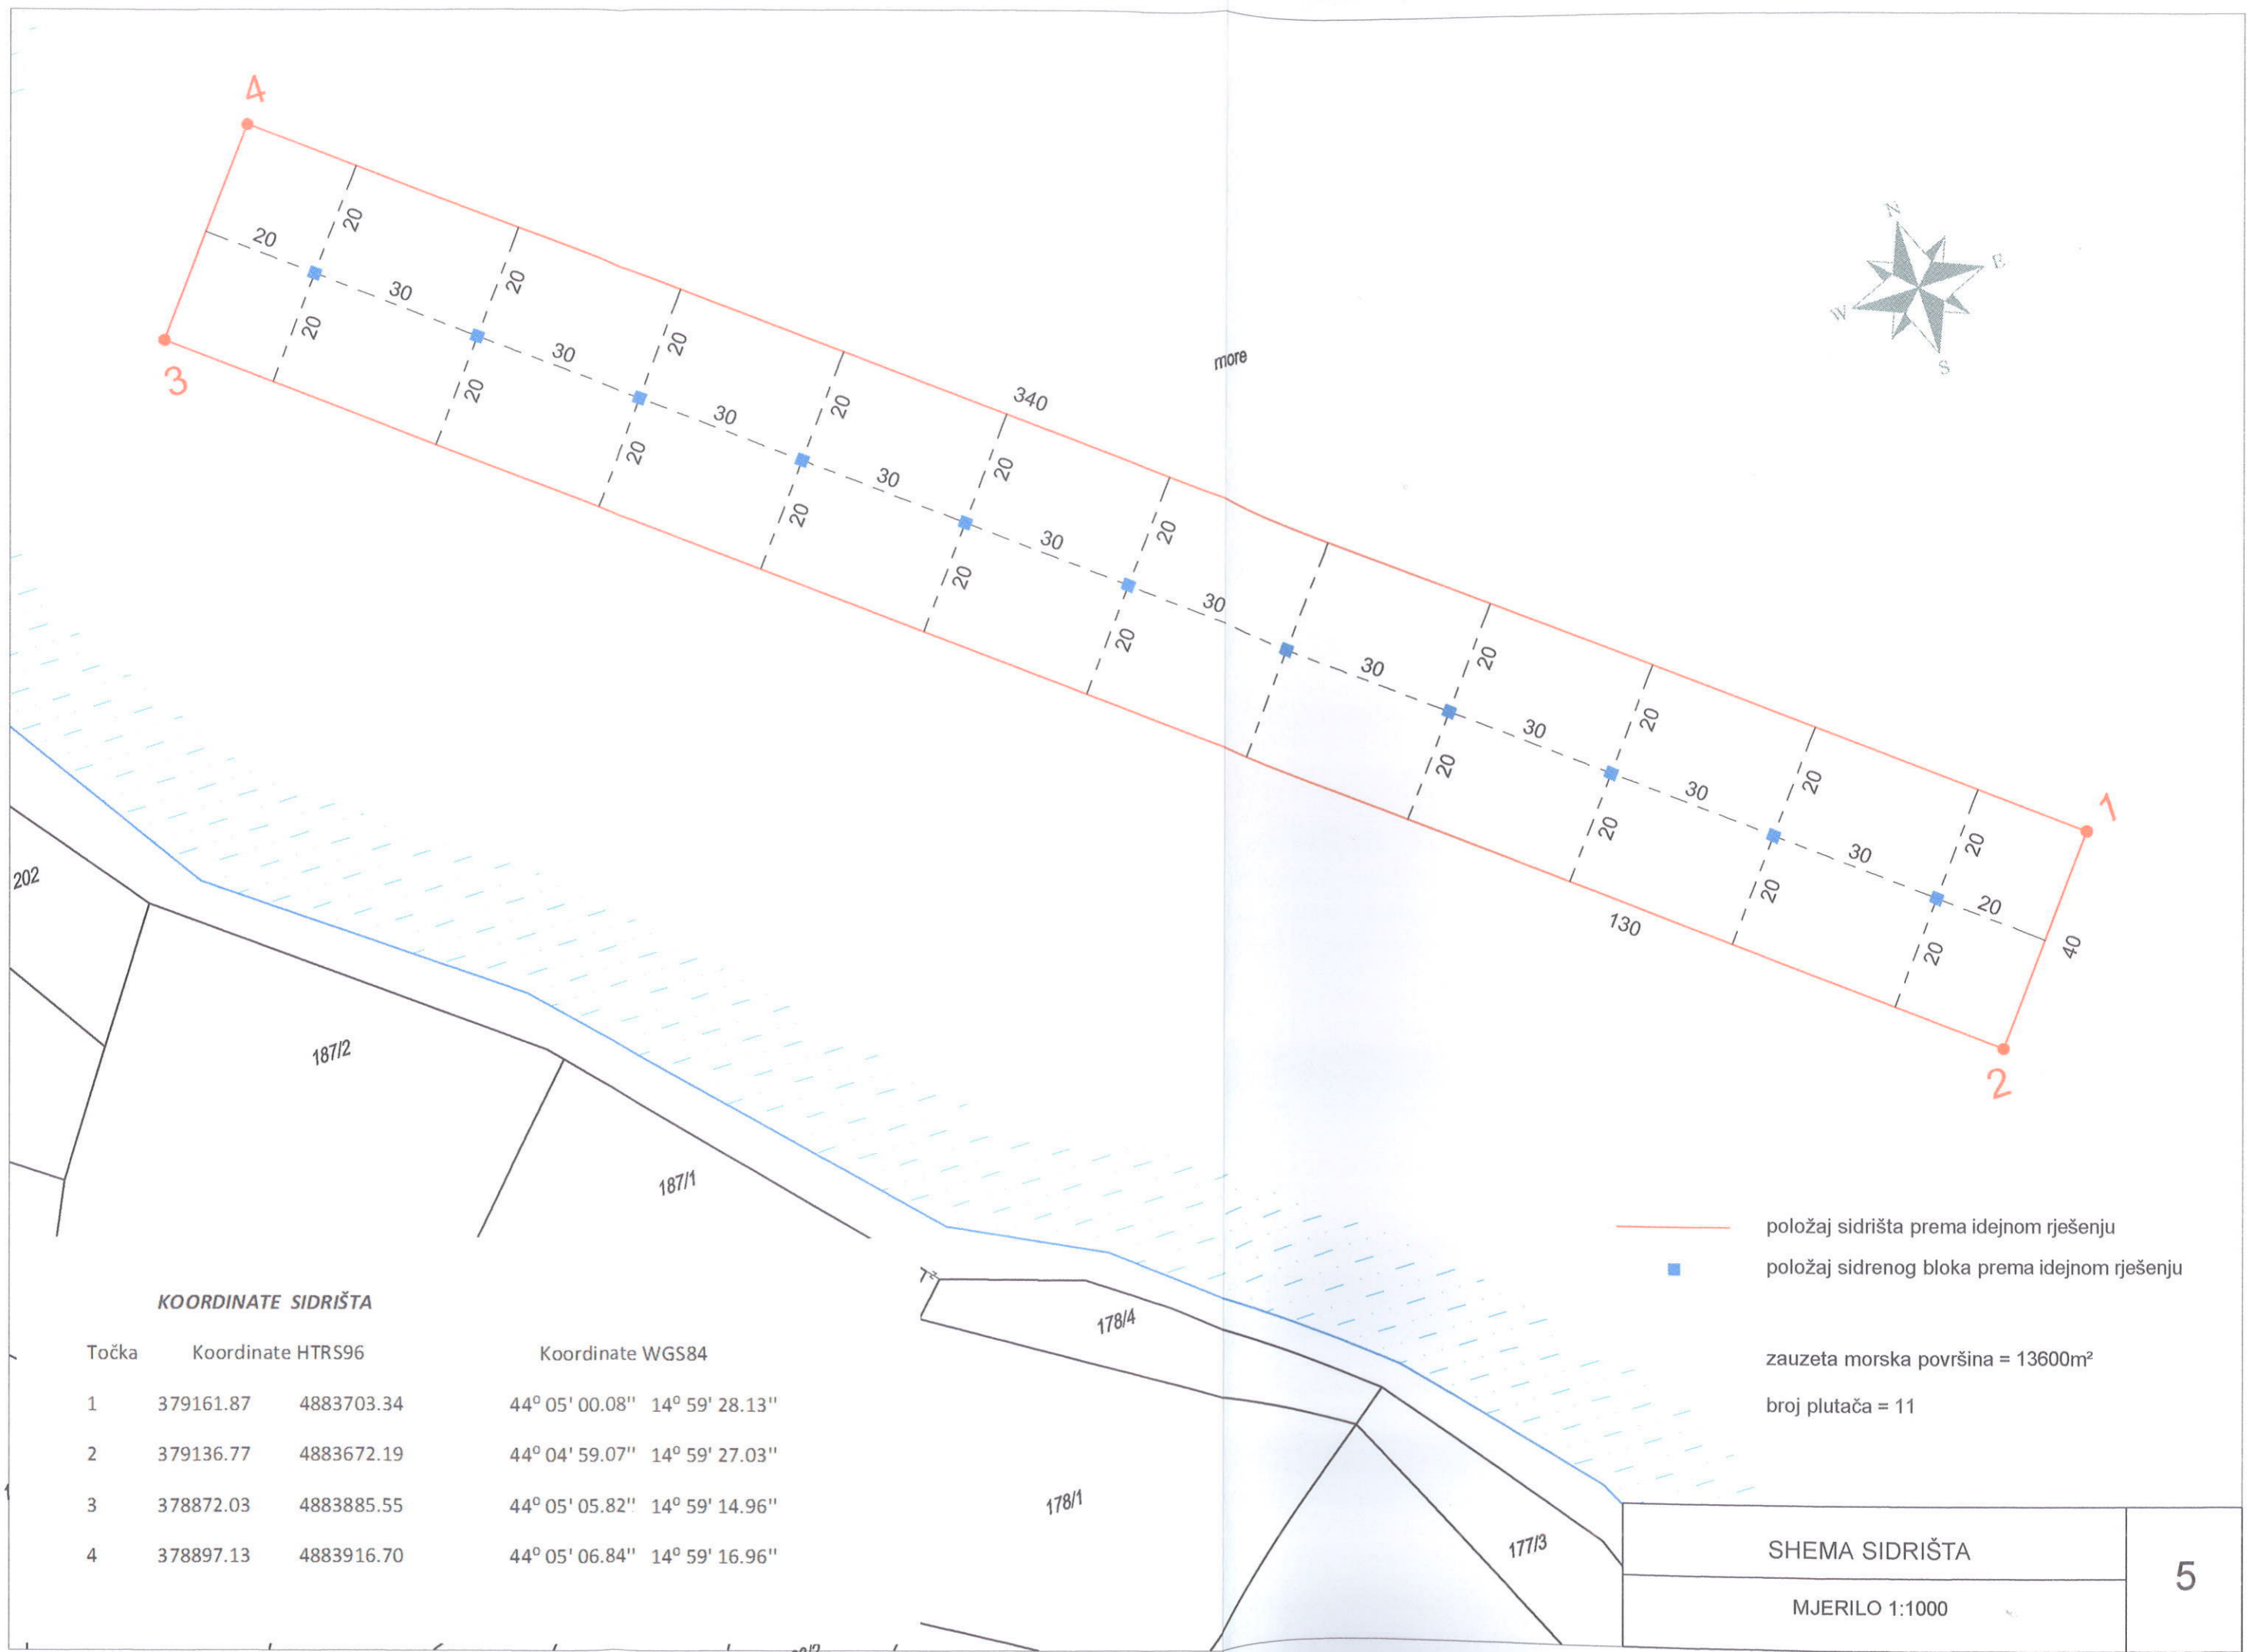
4

3

20

20

20

30

20

20

30

20

20

30

20

20

30

20

20

30

20

20

30

20

20

30

20

20

30

20

20

30

20

20

30

20

20

20

340

more

130

40

1

2

N
E
W
S

202

187/2

187/1

178/4

178/1

177/3

položaj sidrišta prema idejnom rješenju

položaj sidrenog bloka prema idejnom rješenju

zauzeta morska površina = 13600m²

broj plutača = 11

KOORDINATE SIDRIŠTA

| Točka | Koordinate HTRS96 | | Koordinate WGS84 | |
|---|---|---|---|---|
| 1 | 379161.87 | 4883703.34 | 44° 05' 00.08'' | 14° 59' 28.13'' |
| 2 | 379136.77 | 4883672.19 | 44° 04' 59.07'' | 14° 59' 27.03'' |
| 3 | 378872.03 | 4883885.55 | 44° 05' 05.82'' | 14° 59' 14.96'' |
| 4 | 378897.13 | 4883916.70 | 44° 05' 06.84'' | 14° 59' 16.96'' |

SHEMA SIDRIŠTA

MJERILO 1:1000

5